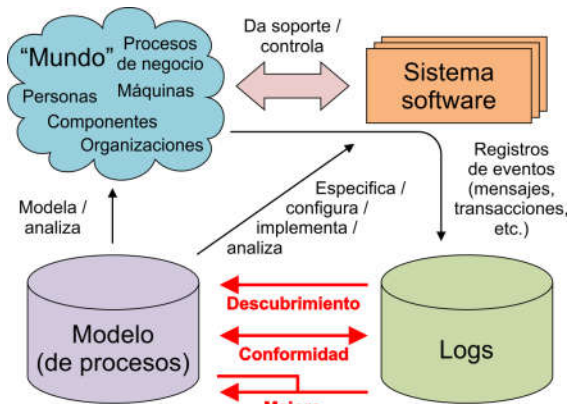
"Mundo" Procesos de negocio
Personas Máquinas
Componentes
Organizaciones

Da soporte / controla

Sistema software

Registros de eventos (mensajes, transacciones, etc.)

Modela / analiza

Especifica / configura / implementa / analiza

Descubrimiento

Conformidad

Mejora

Modelo (de procesos)

Logs